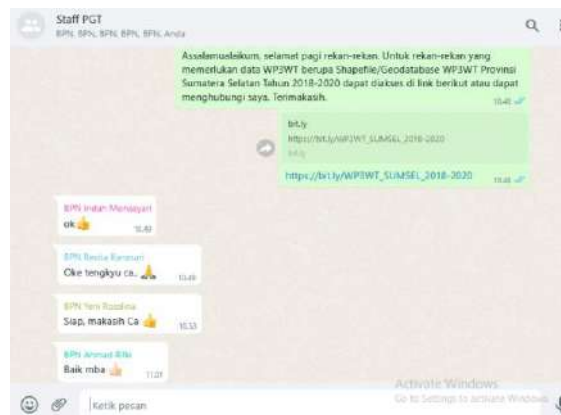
Staff PGT
BPN, BPN, BPN, BPN, BPN, Anda

Assalamualaikum, selamat pagi rekan-rekan. Untuk rekan-rekan yang memerlukan data WP3WT berupa Shapefile/Geodatabase WP3WT Provinsi Sumatera Selatan Tahun 2018-2020 dapat diakses di link berikut atau dapat menghubungi saya. Terimakasih.
10.48

bit.ly
https://bit.ly/WP3WT_SUMSEL_2018-2020
bit.ly

https://bit.ly/WP3WT_SUMSEL_2018-2020
10.48

BPN Indah Manaiyari
ok 👍
10.49

BPN Rezika Ramsuri
Oke tengkyu ca.. 🙏
10.49

BPN Yeni Rosalina
Siap, makasih Ca 👍
10.53

BPN Ahmad Rifki
Baik mba 👍
11.01

Activate Windows
Go to Settings to activate Windows.

Ketik pesan